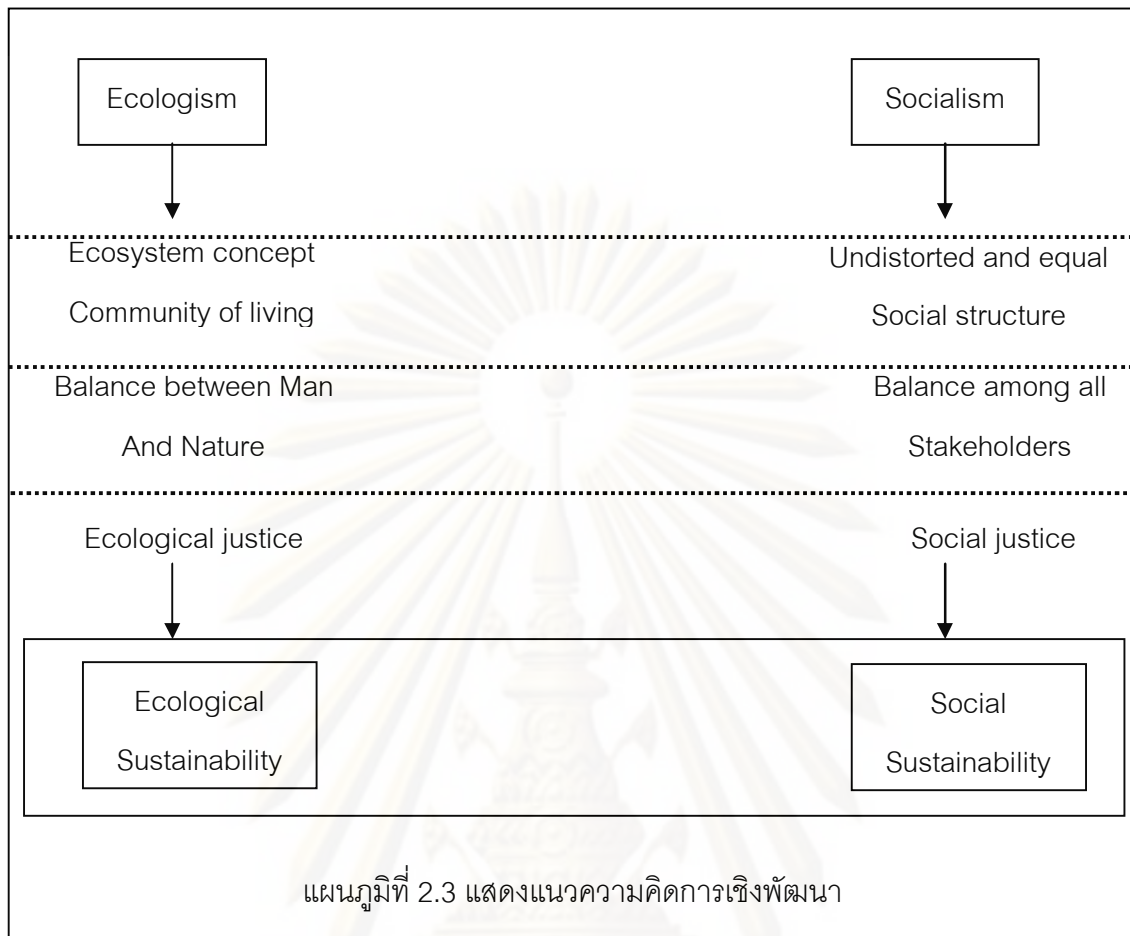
Ecologism

Socialism

Ecosystem concept

Community of living

Undistorted and equal

Social structure

Balance between Man

And Nature

Balance among all

Stakeholders

Ecological justice

Social justice

Ecological Sustainability

Social Sustainability

แผนภูมิที่ 2.3 แสดงแนวความคิดการเชิงพัฒนา